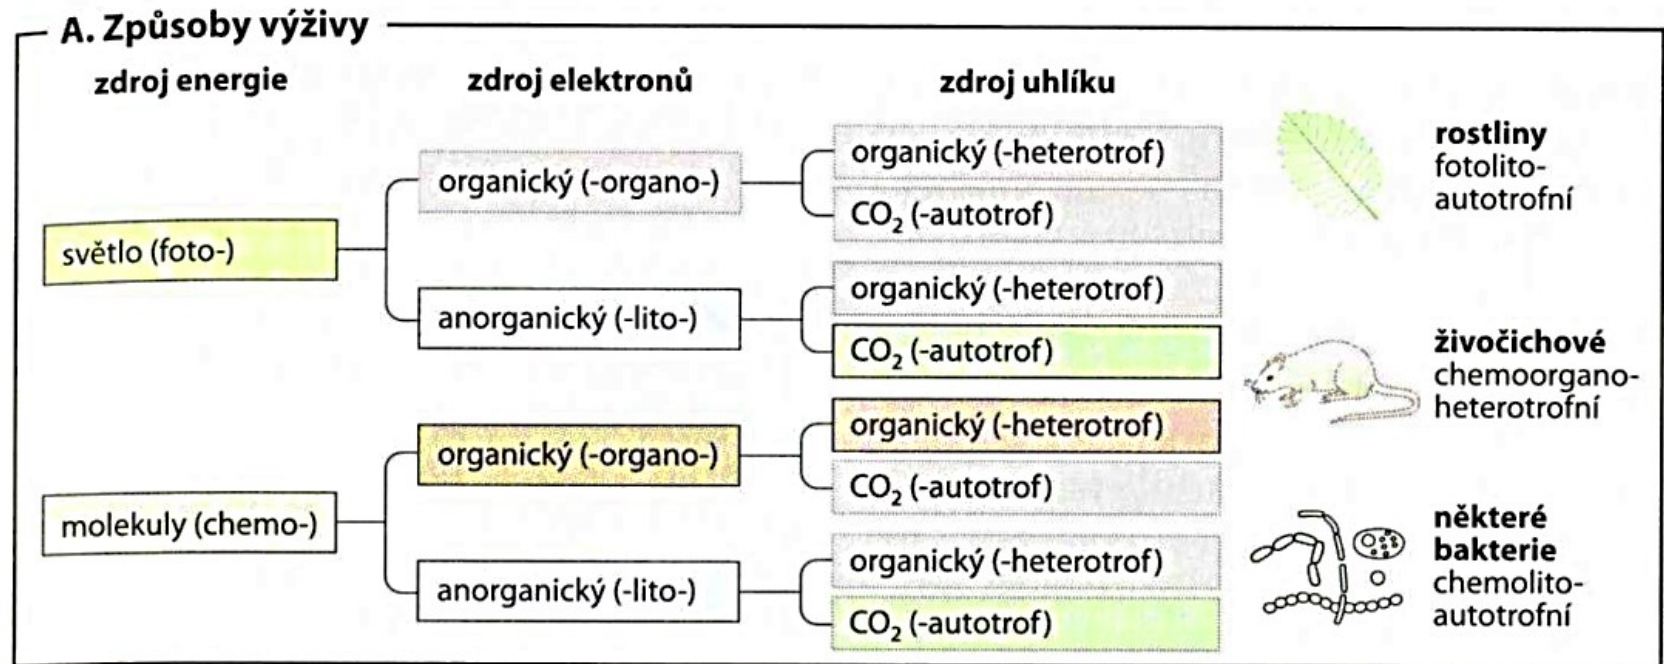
A. Způsoby výživy

zdroj energie

zdroj elektronů

zdroj uhlíku

světlo (foto-)

organický (-organo-)

organický (-heterotrof)

$CO_2$ (-autotrof)

anorganický (-lito-)

organický (-heterotrof)

$CO_2$ (-autotrof)

molekuly (chemo-)

organický (-organo-)

organický (-heterotrof)

$CO_2$ (-autotrof)

anorganický (-lito-)

organický (-heterotrof)

$CO_2$ (-autotrof)

rostliny fotolitoautotrofní

živočichové chemoorganoheterotrofní

některé bakterie chemolitoautotrofní